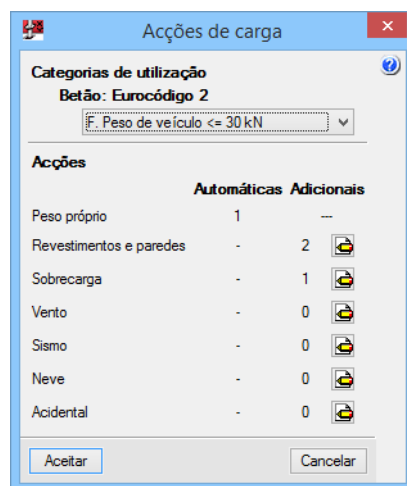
Acções de carga

Categorias de utilização
Betão: Eurocódigo 2
F. Peso de veículo <= 30 kN

Acções

| | Automáticas | Adicionais |
|---|---|---|
| Peso próprio | 1 | --- |
| Revestimentos e paredes | - | 2 |
| Sobrecarga | - | 1 |
| Vento | - | 0 |
| Sismo | - | 0 |
| Neve | - | 0 |
| Acidental | - | 0 |

Aceitar
Cancelar